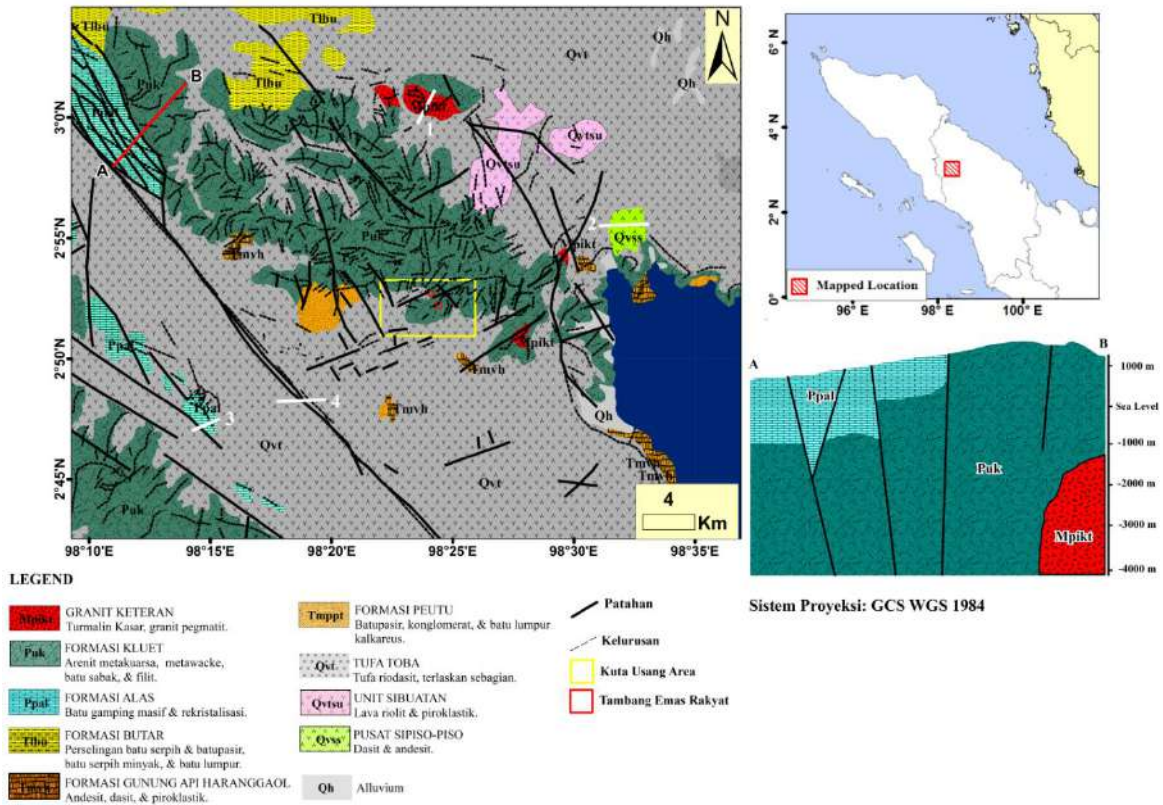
Tlbu
Tlbu
Tlbu
Qvt
Qh
Qh
N
B
Puk
Ppal
A
Mpikt
1
Qvtsu
Qvtsu
3°0'N
2°55'N
2°50'N
2°45'N
2
Qvss
Mpikt
Tmvh
Puk
Tmvh
Mpikt
Tmvh
Ppal
Ppal
3
4
Tmvh
Qvt
Qh
Qvt
Tmvh
Tmvh
Puk
4
Km
98°10'E
98°15'E
98°20'E
98°25'E
98°30'E
98°35'E

6° N
4° N
2° N
0°
96° E
98° E
100° E
Mapped Location

A
B
1000 m
Ppal
Sea Level
-1000 m
Puk
-2000 m
-3000 m
Mpikt
-4000 m

LEGEND

| | |
|---|---|
| Mpikt | GRANIT KETERAN Turmalin Kasar, granit pegmatit. |
| Puk | FORMASI KLUET Arenit metakuarsa, metawacke, batu sabak, & filit. |
| Ppal | FORMASI ALAS Batu gamping masif & rekristalisasi. |
| Tlbu | FORMASI BUTAR Perselingan batu serpih & batupasir, batu serpih minyak, & batu lumpur. |
| Tmvh | FORMASI GUNUNG API HARANGGAOL Andesit, dasit, & piroklastik. |
| Tmppt | FORMASI PEUTU Batupasir, konglomerat, & batu lumpur kalkareus. |
| Qvt | TUFA TOBA Tufa riodasit, terlaskan sebagian. |
| Qvtsu | UNIT SIBUATAN Lava riolit & piroklastik. |
| Qvss | PUSAT SIPISO-PISO Dasit & andesit. |
| Qh | Alluvium |

Patahan
Kelurusan
Kuta Usang Area
Tambang Emas Rakyat

Sistem Proyeksi: GCS WGS 1984